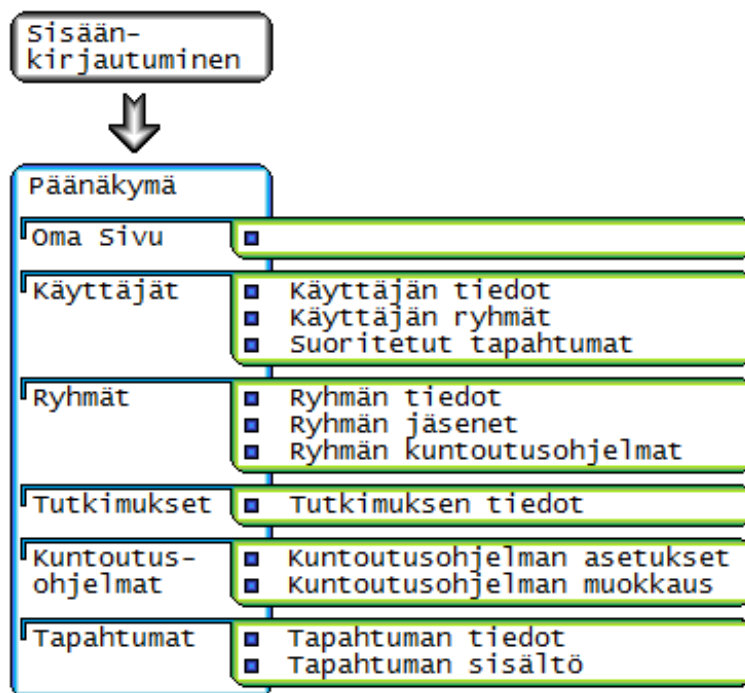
Sisäänkirjautuminen

Päänäkymä

Oma Sivu

Käyttäjät
Käyttäjän tiedot
Käyttäjän ryhmät
Suoritetut tapahtumat

Ryhmät
Ryhmän tiedot
Ryhmän jäsenet
Ryhmän kuntoutusohjelmat

Tutkimukset
Tutkimuksen tiedot

Kuntoutusohjelmat
Kuntoutusohjelman asetukset
Kuntoutusohjelman muokkaus

Tapahtumat
Tapahtuman tiedot
Tapahtuman sisältö